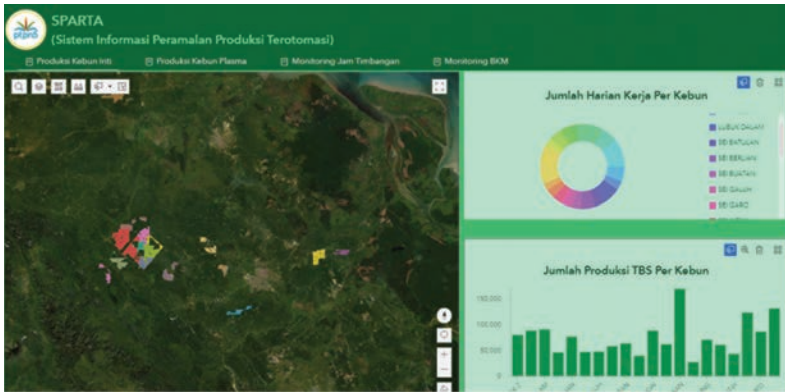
ptpn
SPARTA
(Sistem Informasi Peramalan Produksi Terotomasi)

Produksi Kebun Inti
Produksi Kebun Plasma
Monitoring Jam Timbangan
Monitoring BKM

Jumlah Harian Kerja Per Kebun

LUBUK DALAM
SEI BATULAN
SEI BERLIAN
SEI BUATAN
SEI GALUH
SEI GARO

Jumlah Produksi TBS Per Kebun

150,000
100,000
50,000